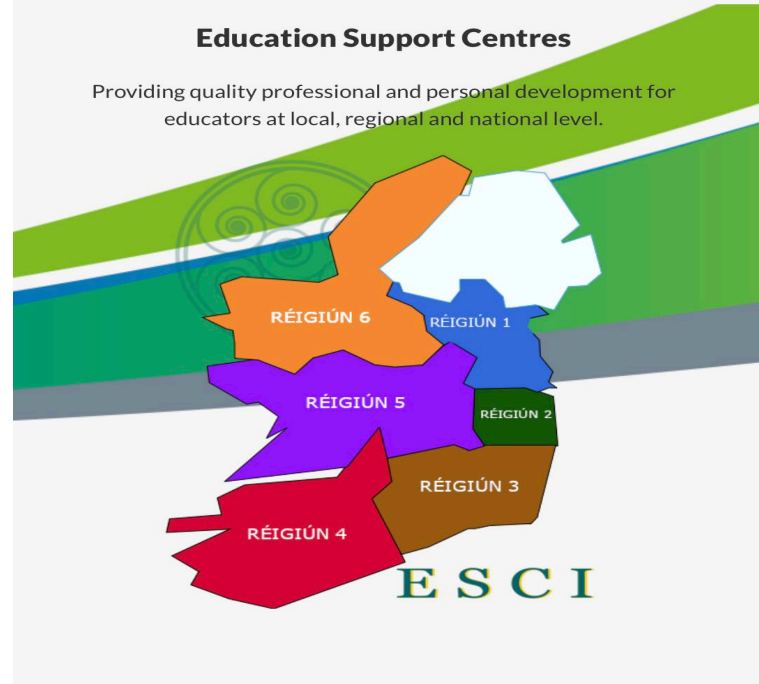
Education Support Centres

Providing quality professional and personal development for educators at local, regional and national level.

RÉIGIÚN 6

RÉIGIÚN 1

RÉIGIÚN 5

RÉIGIÚN 2

RÉIGIÚN 3

RÉIGIÚN 4

ESCI